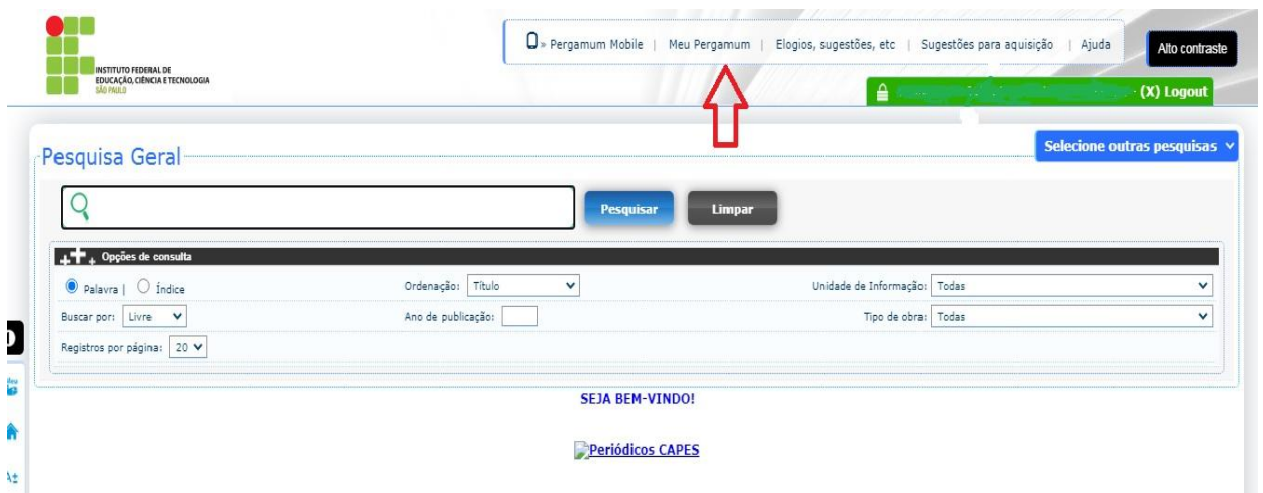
INSTITUTO FEDERAL DE EDUCAÇÃO, CIÊNCIA E TECNOLOGIA SÃO PAULO

» Pergamum Mobile | Meu Pergamum | Elogios, sugestões, etc | Sugestões para aquisição | Ajuda

Alto contraste

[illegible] (X) Logout

Pesquisa Geral

Selecione outras pesquisas

Pesquisar

Limpar

Opções de consulta

Palavra | Índice

Ordenação: Título

Unidade de Informação: Todas

Buscar por: Livre

Ano de publicação:

Tipo de obra: Todas

Registros por página: 20

SEJA BEM-VINDO!

Periódicos CAPES